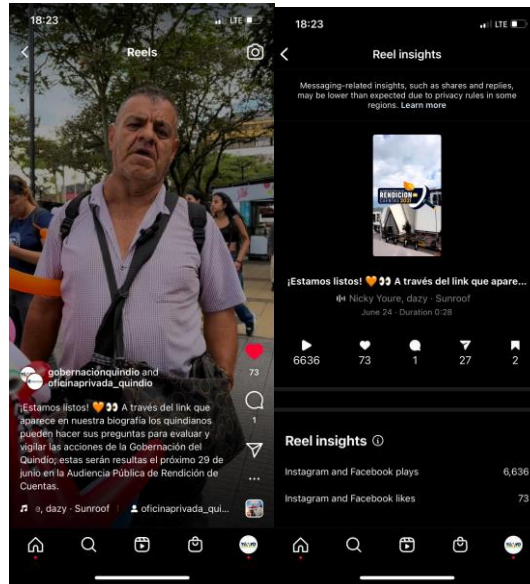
18:23

Reels

gobernacionquindio and oficinaprivada_quindio

¡Estamos listos! 🧡👀 A través del link que aparece en nuestra biografía los quindianos pueden hacer sus preguntas para evaluar y vigilar las acciones de la Gobernación del Quindío; estas serán resultas el próximo 29 de junio en la Audiencia Pública de Rendición de Cuentas.

e, dazy · Sunroof oficinaprivada_qui...

73
1

18:23

Reel insights

Messaging-related insights, such as shares and replies, may be lower than expected due to privacy rules in some regions. Learn more

RENDICIÓN DE CUENTAS 2023

¡Estamos listos! 🧡👀 A través del link que apare...

Nicky Youre, dazy · Sunroof

June 24 · Duration 0:28

6636 73 1 27 2

Reel insights ⓘ

Instagram and Facebook plays 6,636

Instagram and Facebook likes 73